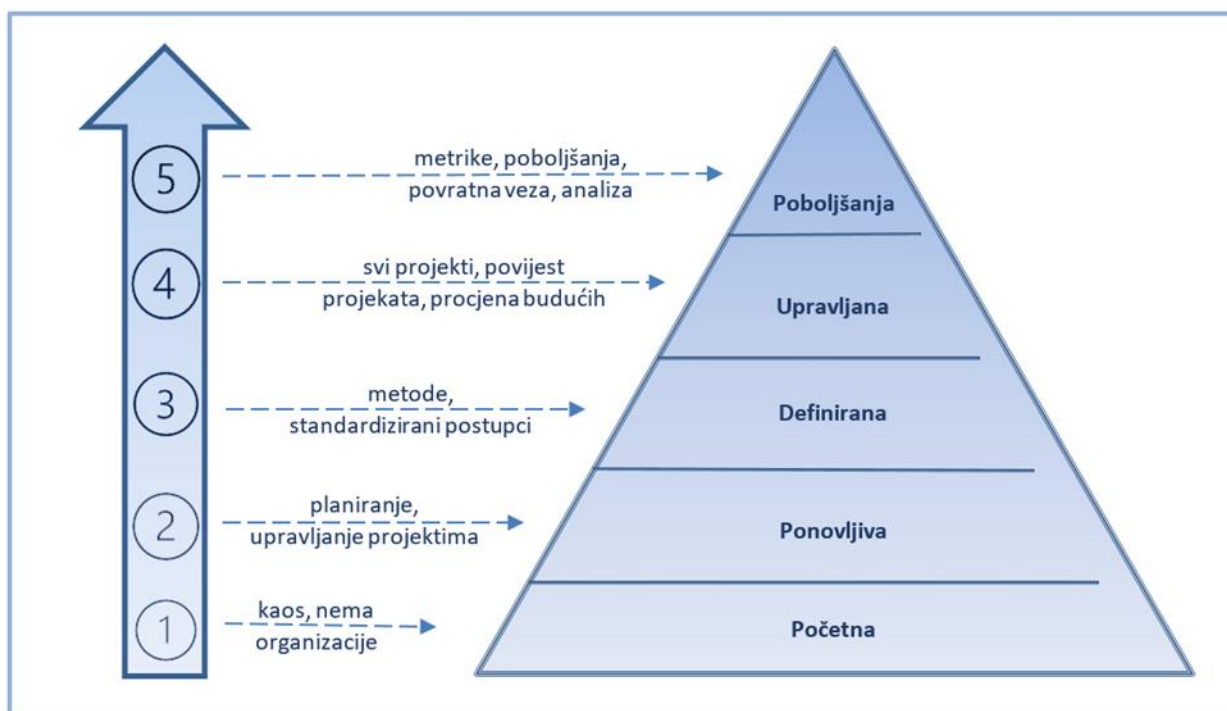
5
metrike, poboljšanja, povratna veza, analiza

4
svi projekti, povijest projekata, procjena budućih

3
metode, standardizirani postupci

2
planiranje, upravljanje projektima

1
kaos, nema organizacije

Poboljšanja
Upravljana
Definirana
Ponovljiva
Početna